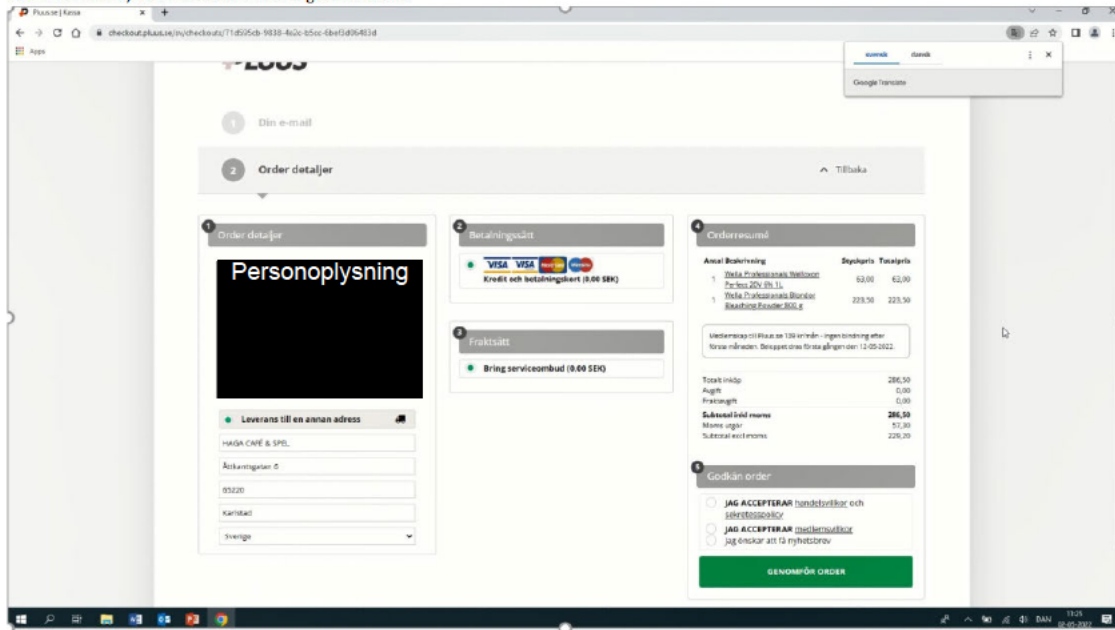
Plusse | Kassa
checkout.pluss.se/m/checkouts/71d595cb-9838-4e2c-b5cc-6bef3d064f3d
Apps
svensk dansk
Google Translate

Din e-mail

2 Order detaljer
Tilbaka

1 Order detaljer
Personoplysning
Leverans till en annan adress
HAGA CAFÉ & SPEL
Åttkantsgatan 6
65220
Karlstad
Sverige

2 Betalningssätt
Kredit och betalningskort (0.00 SEK)

3 Fraktsätt
Bring serviceombud (0.00 SEK)

4 Orderresumé
| Antal | Beskrivning | Styckpris | Totalpris |
|---|---|---|---|
| 1 | Wella Professionals Welloxon Perfect 20V 6% 1L | 63,00 | 63,00 |
| 1 | Wella Professionals Blondor Bleaching Powder 800 g | 223,50 | 223,50 |

Medlemskap till Pluss.se 139 kr/mån - ingen bindning efter första månaden. Beloppet dras första gången den: 12-05-2022.

| | |
|---|---|
| Totalt inköp | 286,50 |
| Avgift | 0,00 |
| Fraktavgift | 0,00 |
| Subtotal inkl moms | 286,50 |
| Moms utgör | 57,30 |
| Subtotal exkl moms | 229,20 |

5 Godkän order
JAG ACCEPTERAR handelsvillkor och sekretesspolicy
JAG ACCEPTERAR medlemsvillkor
Jag önskar att få nyhetsbrev
GENOMFÖR ORDER

DAN 13:25 02-05-2022